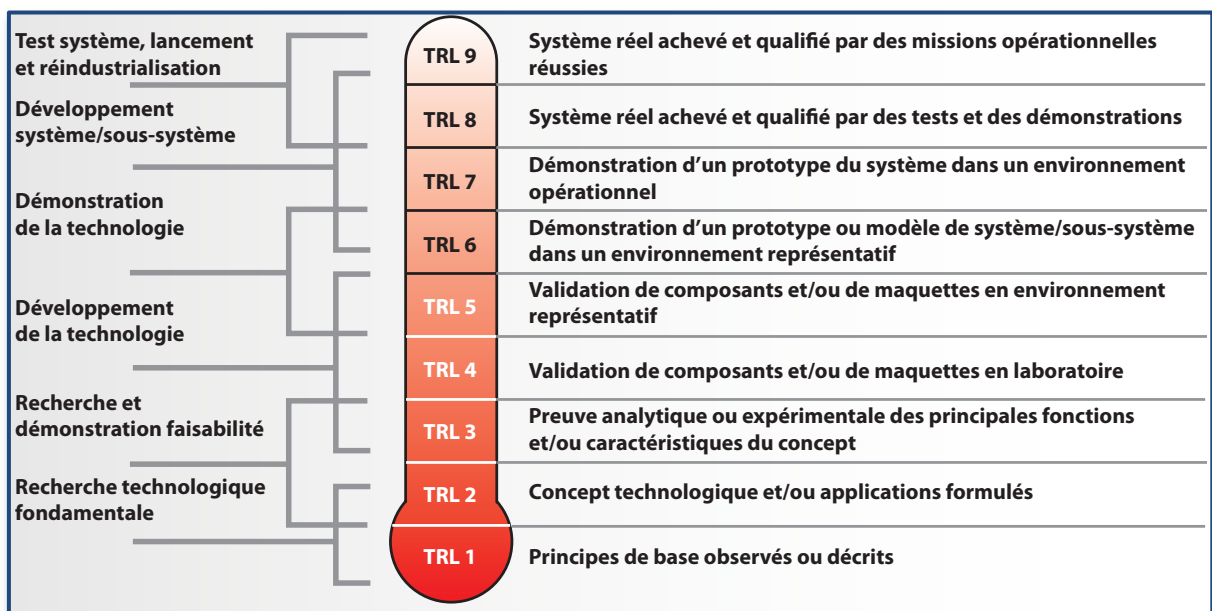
Test système, lancement et réindustrialisation

Développement système/sous-système

Démonstration de la technologie

Développement de la technologie

Recherche et démonstration faisabilité

Recherche technologique fondamentale

TRL 9
Système réel achevé et qualifié par des missions opérationnelles réussies

TRL 8
Système réel achevé et qualifié par des tests et des démonstrations

TRL 7
Démonstration d'un prototype du système dans un environnement opérationnel

TRL 6
Démonstration d'un prototype ou modèle de système/sous-système dans un environnement représentatif

TRL 5
Validation de composants et/ou de maquettes en environnement représentatif

TRL 4
Validation de composants et/ou de maquettes en laboratoire

TRL 3
Preuve analytique ou expérimentale des principales fonctions et/ou caractéristiques du concept

TRL 2
Concept technologique et/ou applications formulés

TRL 1
Principes de base observés ou décrits